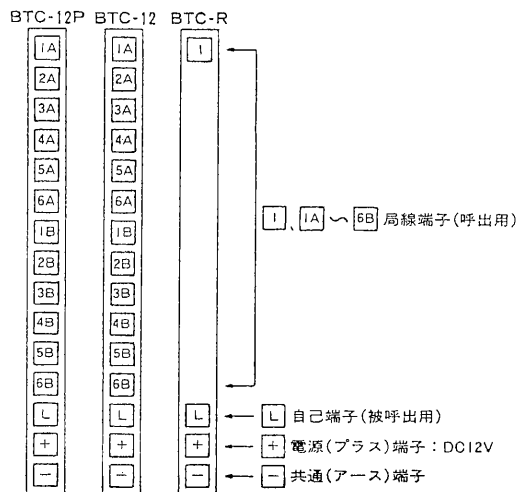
BTC-12P BTC-12 BTC-R

1A 1A 1
2A 2A
3A 3A
4A 4A
5A 5A
6A 6A
1B 1B
2B 2B
3B 3B
4B 4B
5B 5B
6B 6B
L L L
+ + +
− − −

1、1A ～ 6B 局線端子(呼出用)

L 自己端子(被呼出用)

+ 電源(プラス)端子：DC12V

− 共通(アース)端子